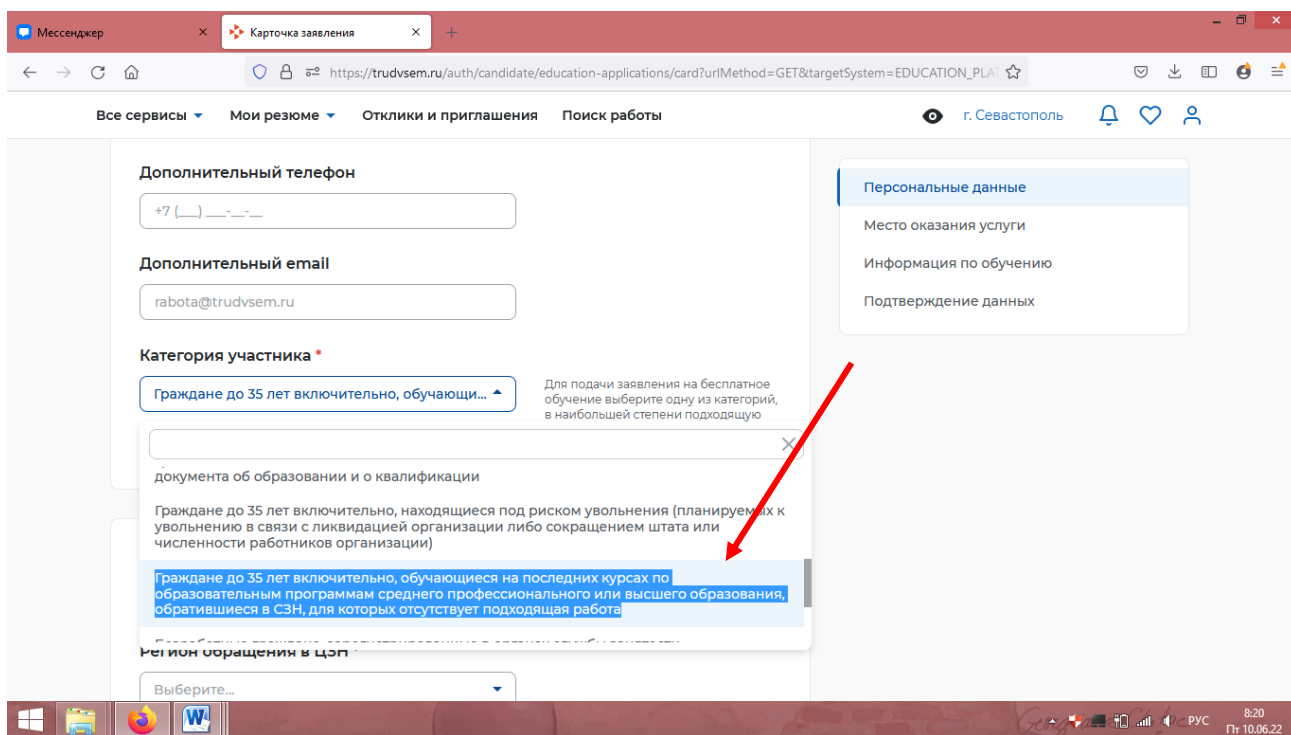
Мессенджер ×
Карточка заявления ×
+

https://trudvsem.ru/auth/candidate/education-applications/card?urlMethod=GET&targetSystem=EDUCATION_PLA

Все сервисы
Мои резюме
Отклики и приглашения
Поиск работы
г. Севастополь

Дополнительный телефон

+7 (___) ___-__-__

Дополнительный email

rabota@trudvsem.ru

Категория участника *

Граждане до 35 лет включительно, обучающи...

Для подачи заявления на бесплатное обучение выберите одну из категорий, в наибольшей степени подходящую

документа об образовании и о квалификации

Граждане до 35 лет включительно, находящиеся под риском увольнения (планируемых к увольнению в связи с ликвидацией организации либо сокращением штата или численности работников организации)

Граждане до 35 лет включительно, обучающиеся на последних курсах по образовательным программам среднего профессионального или высшего образования, обратившиеся в СЗН, для которых отсутствует подходящая работа

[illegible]

Регион обращения в ЦЗН *

Выберите...

Персональные данные
Место оказания услуги
Информация по обучению
Подтверждение данных

РУС
8:20
Пт 10.06.22